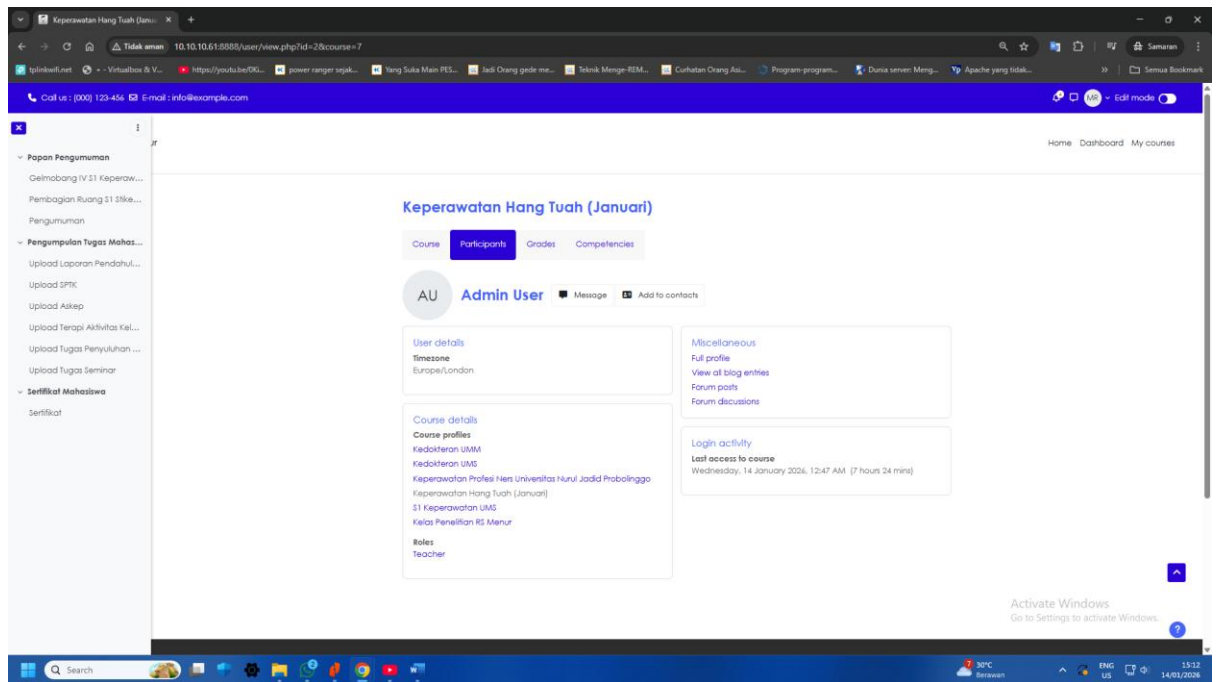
Keperawatan Hang Tuah (Janua ×

Tidak aman 10.10.10.61:8888/user/view.php?id=2&course=7

Samaran

tplinkwifi.net | - Virtualbox & V... | https://youtu.be/0Ki... | power ranger sejak... | Yang Suka Main PES... | Jadi Orang gede me... | Teknik Menge-REM... | Curhatan Orang Asi... | Program-program... | Dunia server: Meng... | Apache yang tidak... | » | Semua Bookmark

Call us : (000) 123-456 E-mail : info@example.com

MR Edit mode

Papan Pengumuman
Gelmobang IV S1 Keperaw...
Pembagian Ruang S1 Stike...
Pengumuman
Pengumpulan Tugas Mahas...
Upload Laporan Pendahul...
Upload SPTK
Upload Askep
Upload Terapi Aktivitas Kel...
Upload Tugas Penyuluhan ...
Upload Tugas Seminar
Sertifikat Mahasiswa
Sertifikat

Home Dashboard My courses

Keperawatan Hang Tuah (Januari)

Course Participants Grades Competencies

AU Admin User Message Add to contacts

User details
Timezone
Europe/London

Course details
Course profiles
Kedokteran UMM
Kedokteran UMS
Keperawatan Profesi Ners Universitas Nurul Jadid Probolinggo
Keperawatan Hang Tuah (Januari)
S1 Keperawatan UMS
Kelas Penelitian RS Menur
Roles
Teacher

Miscellaneous
Full profile
View all blog entries
Forum posts
Forum discussions

Login activity
Last access to course
Wednesday, 14 January 2026, 12:47 AM (7 hours 24 mins)

Activate Windows
Go to Settings to activate Windows.

Search

30°C Berawan

ENG US 15:12 14/01/2026